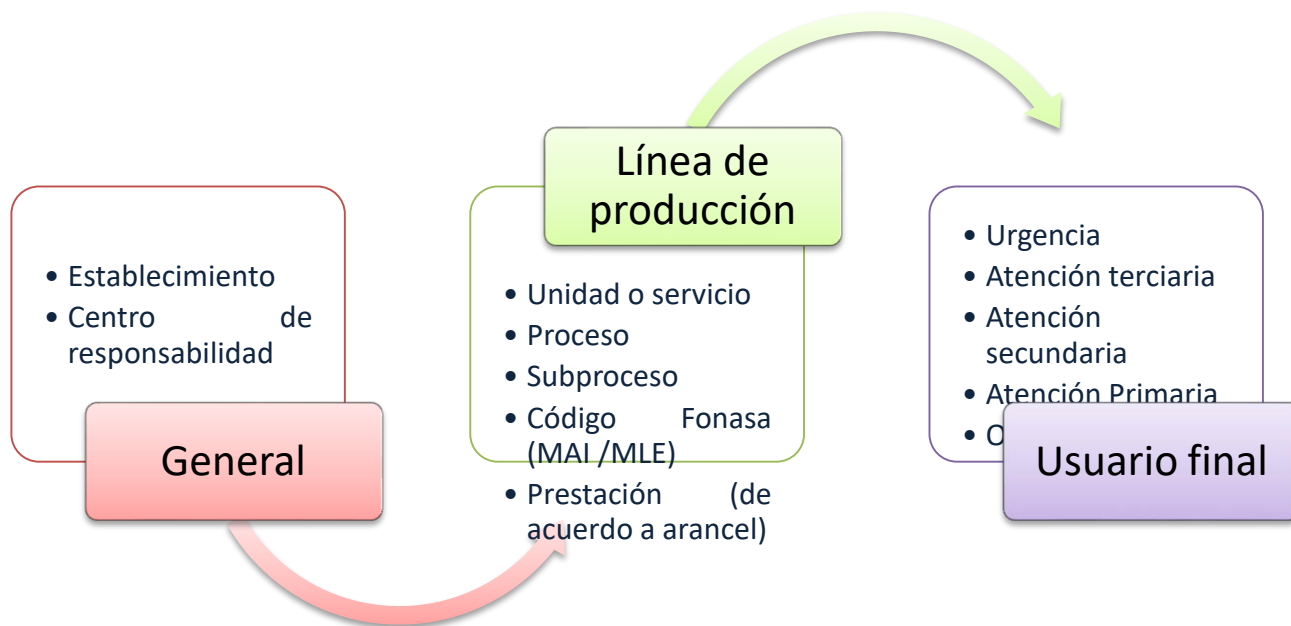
• Establecimiento
• Centro de responsabilidad

General

Línea de producción

• Unidad o servicio
• Proceso
• Subproceso
• Código Fonasa (MAI /MLE)
• Prestación (de acuerdo a arancel)

• Urgencia
• Atención terciaria
• Atención secundaria
• Atención Primaria
• O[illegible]

Usuario final